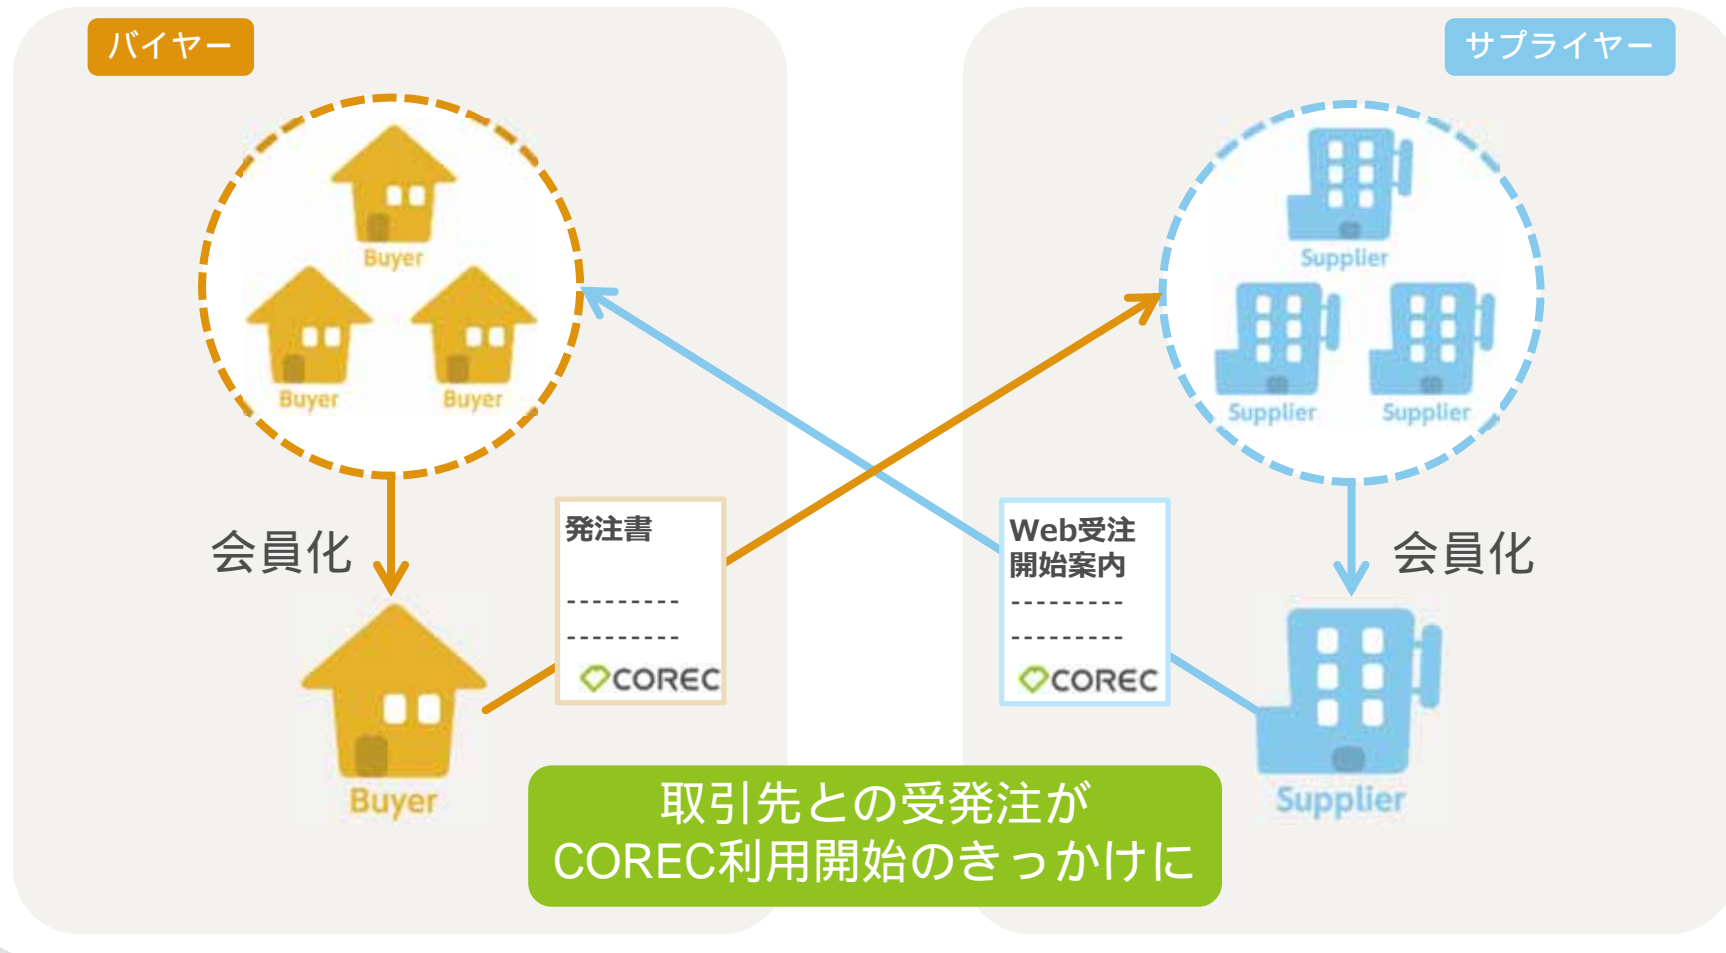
バイヤー

Buyer

Buyer

Buyer

会員化

Buyer

発注書

---------

---------

COREC

サプライヤー

Supplier

Supplier

Supplier

Web受注開始案内

---------

---------

COREC

会員化

Supplier

取引先との受発注が
COREC利用開始のきっかけに